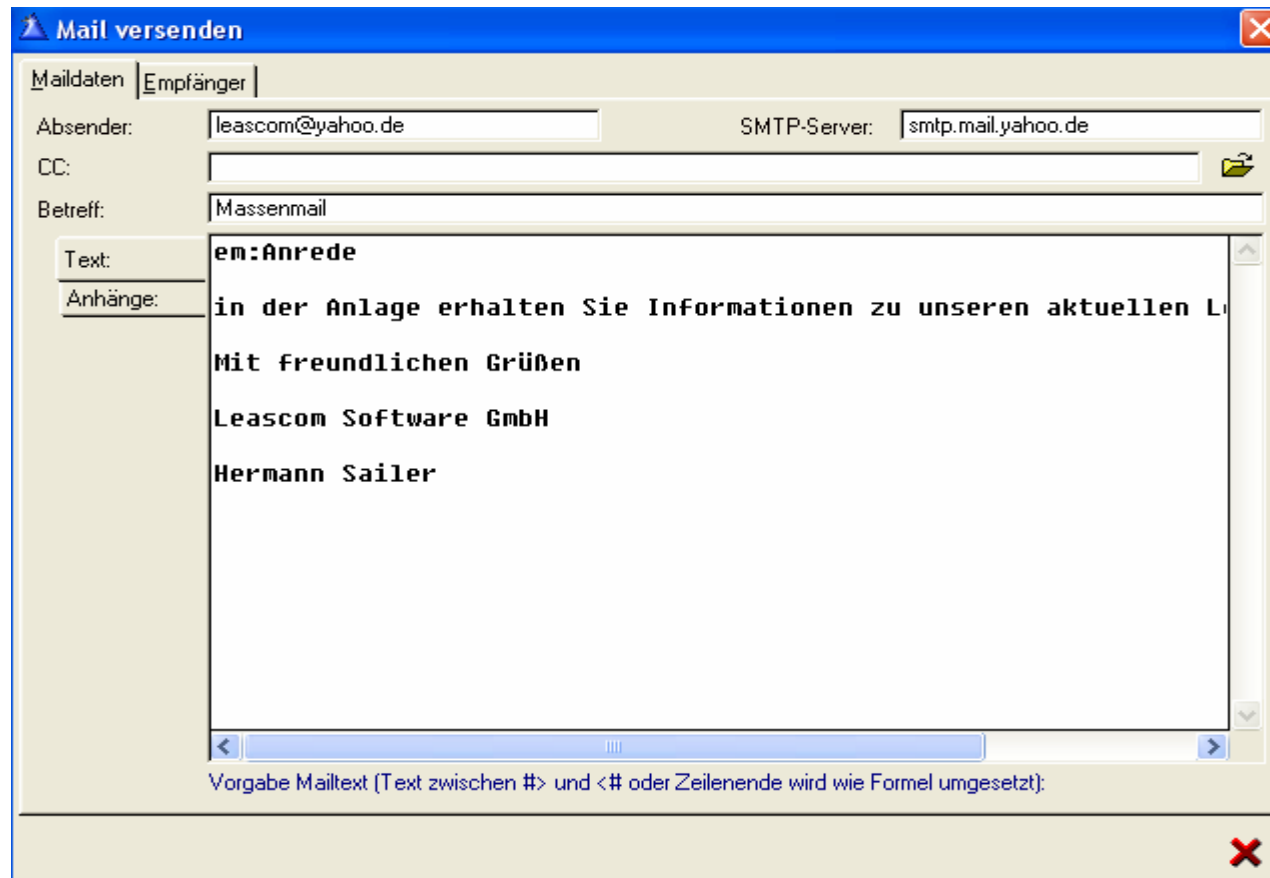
Mail versenden

Maildaten | Empfänger

Absender: leascom@yahoo.de

SMTP-Server: smtp.mail.yahoo.de

CC:

Betreff: Massenmail

Text:

Anhänge:

em:Anrede

in der Anlage erhalten Sie Informationen zu unseren aktuellen L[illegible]

Mit freundlichen Grüßen

Leascom Software GmbH

Hermann Sailer

Vorgabe Mailtext (Text zwischen #> und <# oder Zeilenende wird wie Formel umgesetzt):